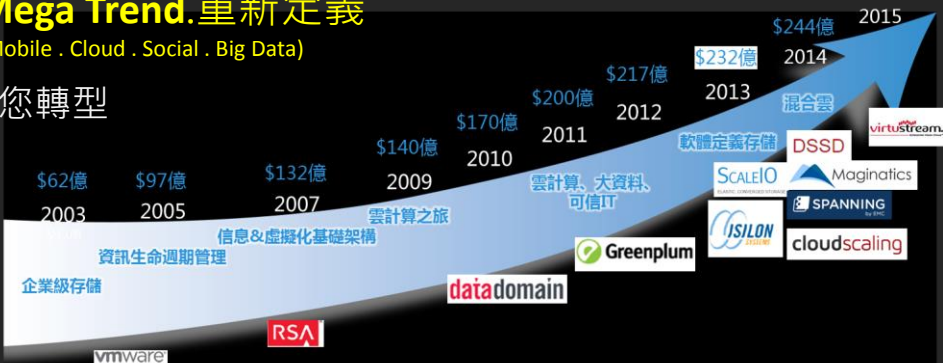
Mega Trend.重新定義

Mobile . Cloud . Social . Big Data)

您轉型

$62億
2003

$97億
2005

$132億
2007

$140億
2009

$170億
2010

$200億
2011

$217億
2012

$232億
2013

$244億
2014

2015

企業級存儲

資訊生命週期管理

信息&虛擬化基礎架構

雲計算之旅

雲計算、大資料、可信IT

軟體定義存儲

混合雲

vmware

RSA

datadomain

Greenplum

ISILON

ScaleIO

DSSD

Maginatics

SPANNING by EMC

cloudscaling

virtustream